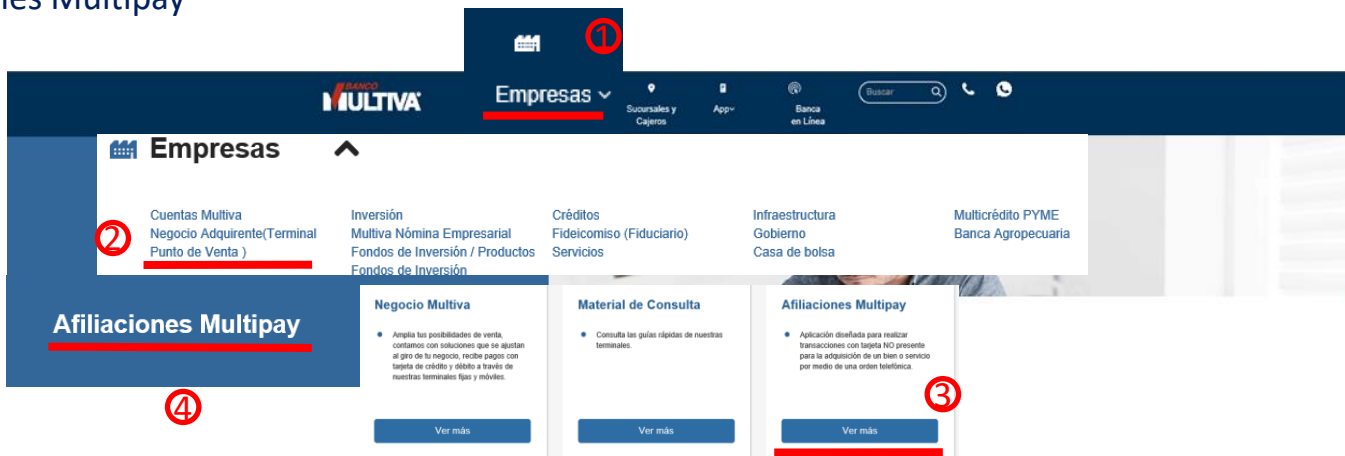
nes Multipay

1

BANCO MULTIVA

Empresas

Sucursales y Cajeros

App

Banca en Línea

Buscar

Empresas

Cuentas Multiva
Negocio Adquirente(Terminal Punto de Venta )

2

Inversión
Multiva Nómina Empresarial
Fondos de Inversión / Productos Fondos de Inversión

Créditos
Fideicomiso (Fiduciario)
Servicios

Infraestructura
Gobierno
Casa de bolsa

Multicrédito PYME
Banca Agropecuaria

Afiliaciones Multipay

4

Negocio Multiva

Amplía tus posibilidades de venta, contamos con soluciones que se ajustan al giro de tu negocio, recibe pagos con tarjeta de crédito y débito a través de nuestras terminales fijas y móviles.

Ver más

Material de Consulta

Consulta las guías rápidas de nuestras terminales.

Ver más

Afiliaciones Multipay

Aplicación diseñada para realizar transacciones con tarjeta NO presente para la adquisición de un bien o servicio por medio de una orden telefónica.

3

Ver más